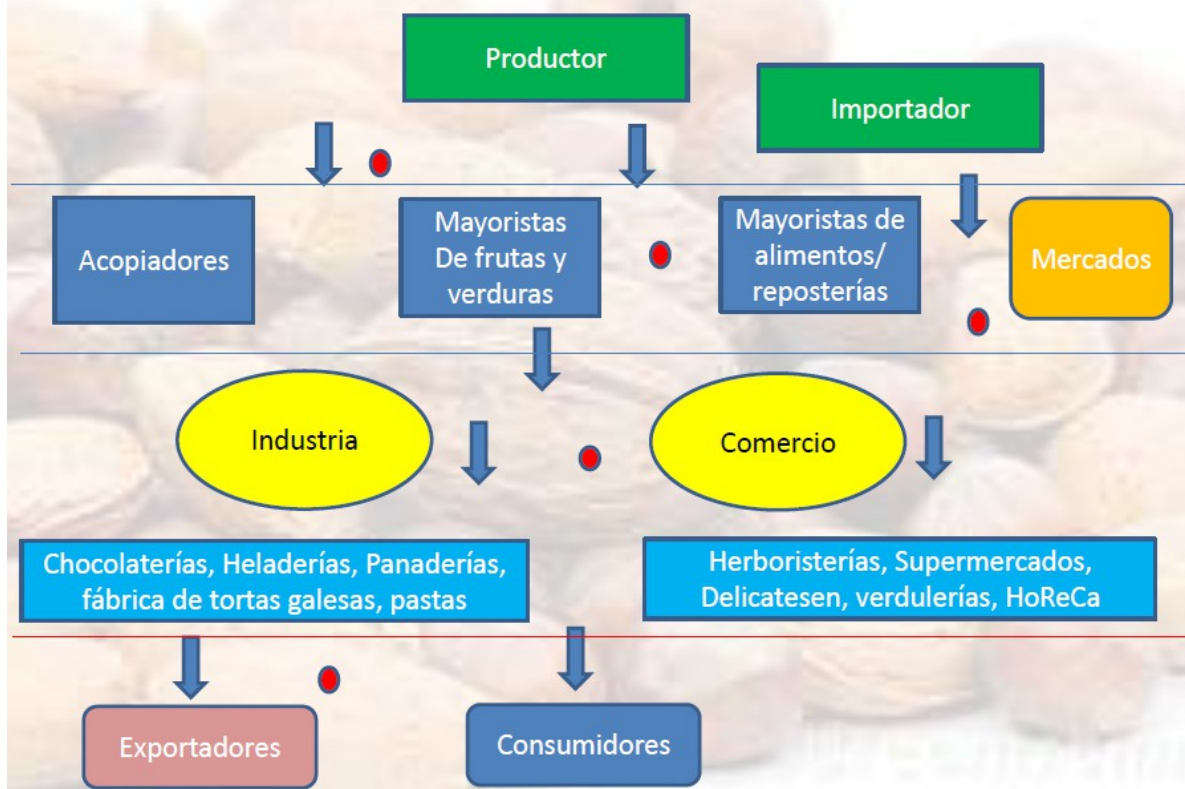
Productor

Importador

Acopiadores

Mayoristas De frutas y verduras

Mayoristas de alimentos/ reposterías

Mercados

Industria

Comercio

Chocolaterías, Heladerías, Panaderías, fábrica de tortas galesas, pastas

Herboristerías, Supermercados, Delicatesen, verdulerías, HoReCa

Exportadores

Consumidores